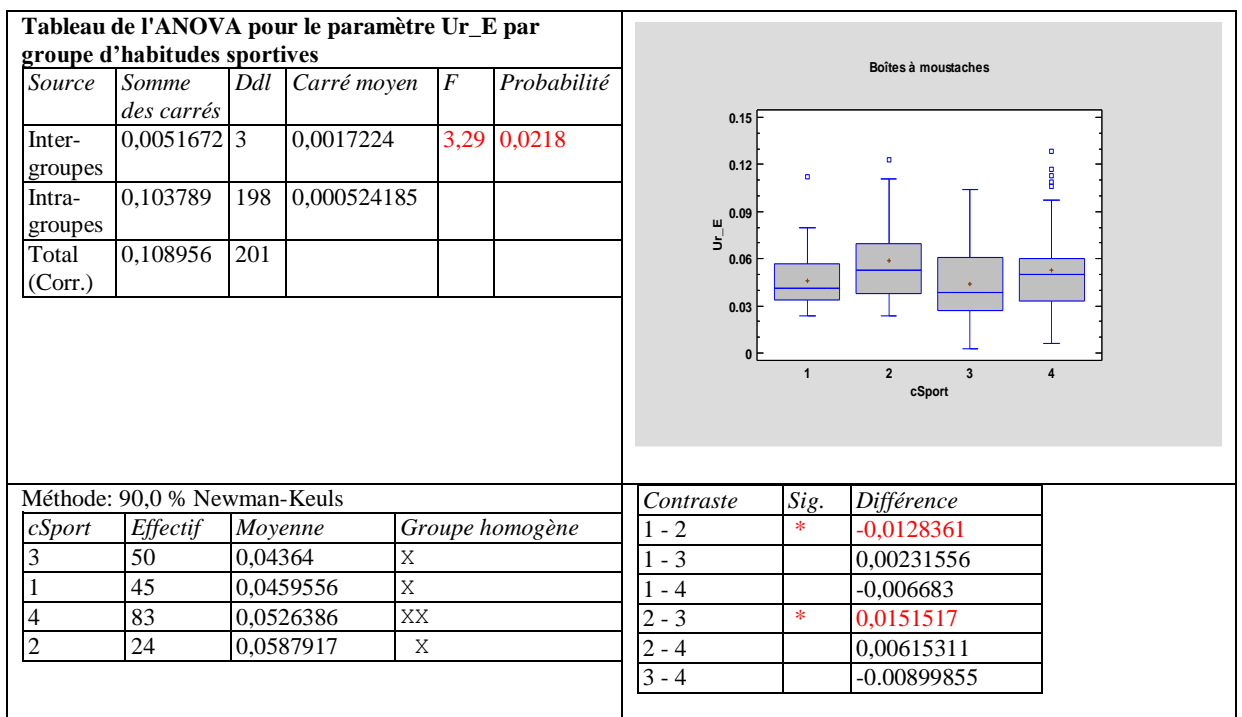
**Tableau de l'ANOVA pour le paramètre Ur_E par groupe d'habitudes sportives**

| Source | Somme des carrés | Ddl | Carré moyen | F | Probabilité |
|---|---|---|---|---|---|
| Inter-groupes | 0,0051672 | 3 | 0,0017224 | 3,29 | 0,0218 |
| Intra-groupes | 0,103789 | 198 | 0,000524185 | | |
| Total (Corr.) | 0,108956 | 201 | | | |

Boîtes à moustaches

Ur_E

0.15
0.12
0.09
0.06
0.03
0

1 2 3 4

cSport

Méthode: 90,0 % Newman-Keuls

| cSport | Effectif | Moyenne | Groupe homogène |
|---|---|---|---|
| 3 | 50 | 0,04364 | X |
| 1 | 45 | 0,0459556 | X |
| 4 | 83 | 0,0526386 | XX |
| 2 | 24 | 0,0587917 | X |

| Contraste | Sig. | Différence |
|---|---|---|
| 1 - 2 | * | -0,0128361 |
| 1 - 3 | | 0,00231556 |
| 1 - 4 | | -0,006683 |
| 2 - 3 | * | 0,0151517 |
| 2 - 4 | | 0,00615311 |
| 3 - 4 | | -0.00899855 |